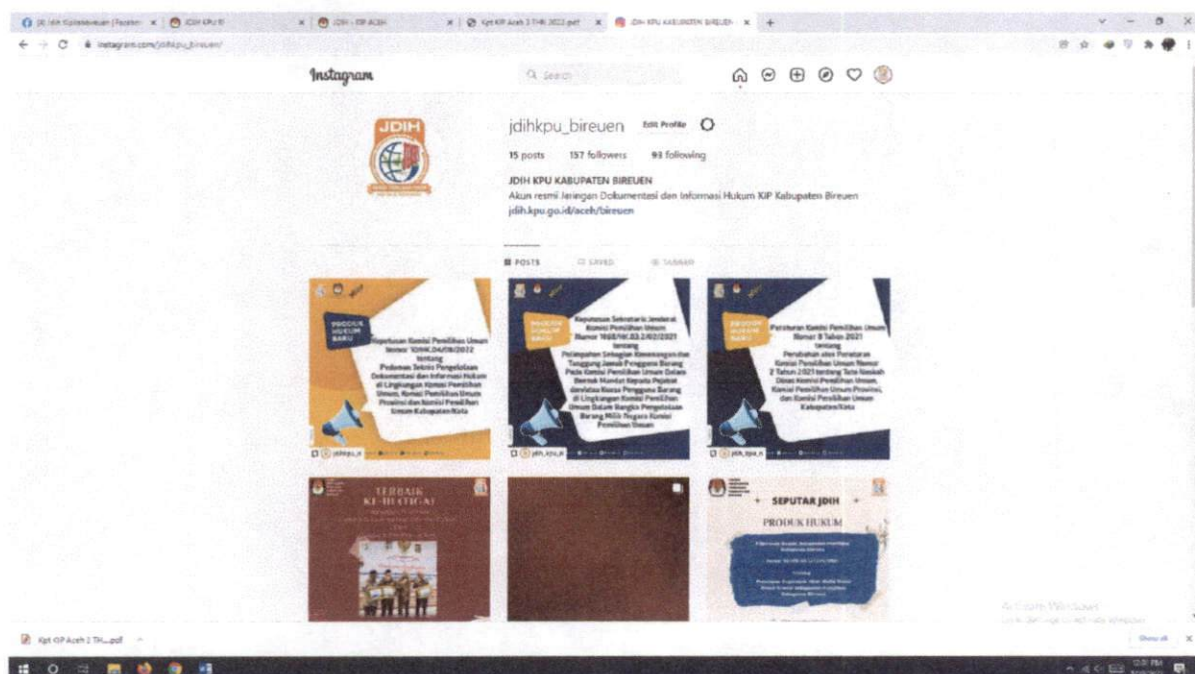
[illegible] | JDIH KPU RI | JDIH - KIP ACEH | Kpt KIP Aceh 2 THN 2022.pdf | JDIH KPU KABUPATEN BIREUEN

instagram.com/jdihkpu_bireuen/

Instagram

Search

JDIH

jdihkpu_bireuen Edit Profile

15 posts 157 followers 93 following

JDIH KPU KABUPATEN BIREUEN
Akun resmi Jaringan Dokumentasi dan Informasi Hukum KIP Kabupaten Bireuen
jdih.kpu.go.id/aceh/bireuen

POSTS SAVED TAGGED

PRODUK HUKUM BARU

Keputusan Komisi Pemilihan Umum Nomor 10/HK.04/08/2022 tentang Pedoman Teknis Pengelolaan Dokumentasi dan Informasi Hukum di Lingkungan Komisi Pemilihan Umum, Komisi Pemilihan Umum Provinsi dan Komisi Pemilihan Umum Kabupaten/Kota

jdihkpu_ri

PRODUK HUKUM BARU

Keputusan Sekretaris Jenderal Komisi Pemilihan Umum Nomor 1968/HK.03.2/02/2021 tentang Pelimpahan Sebagian Kewenangan dan Tanggung Jawab Pengguna Barang Pada Komisi Pemilihan Umum Dalam Bentuk Mandat Kepada Pejabat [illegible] Kuasa Pengguna Barang di Lingkungan Komisi Pemilihan Umum Dalam Rangka Pengelolaan Barang Milik Negara Komisi Pemilihan Umum

jdih_kpu_ri

PRODUK HUKUM BARU

Peraturan Komisi Pemilihan Umum Nomor 8 Tahun 2021 tentang Perubahan atas Peraturan Komisi Pemilihan Umum Nomor 2 Tahun 2021 tentang Tata Naskah Dinas Komisi Pemilihan Umum, Komisi Pemilihan Umum Provinsi, dan Komisi Pemilihan Umum Kabupaten/Kota

jdih_kpu_ri

TERBAIK KE-III (TIGA)

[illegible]

SEPUTAR JDIH

PRODUK HUKUM

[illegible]

Activate Windows
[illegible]

Kpt KIP Aceh 2 TH....pdf

Show all

12:01 PM